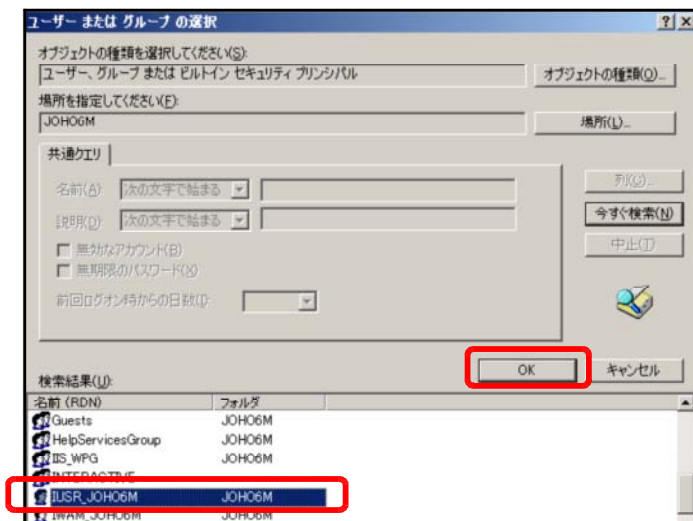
ユーザー または グループ の選択

?	X

オブジェクトの種類を選択してください(S):

ユーザー、グループ または ビルトイン セキュリティ プリンシパル

オブジェクトの種類(O)...

場所を指定してください(F):

JOHO6M

場所(L)...

共通クエリ

名前(A): 次の文字で始まる

説明(D): 次の文字で始まる

列(C)...

今すぐ検索(N)

中止(T)

無効なアカウント(B)

無期限のパスワード(X)

前回ログオン時からの日数(I):

OK

キャンセル

検索結果(U):

| 名前 (RDN) | フォルダ |
|---|---|
| Guests | JOHO6M |
| HelpServicesGroup | JOHO6M |
| IIS_WPG | JOHO6M |
| INTERACTIVE | |
| IUSR_JOHO6M | JOHO6M |
| IWAM_JOHO6M | JOHO6M |